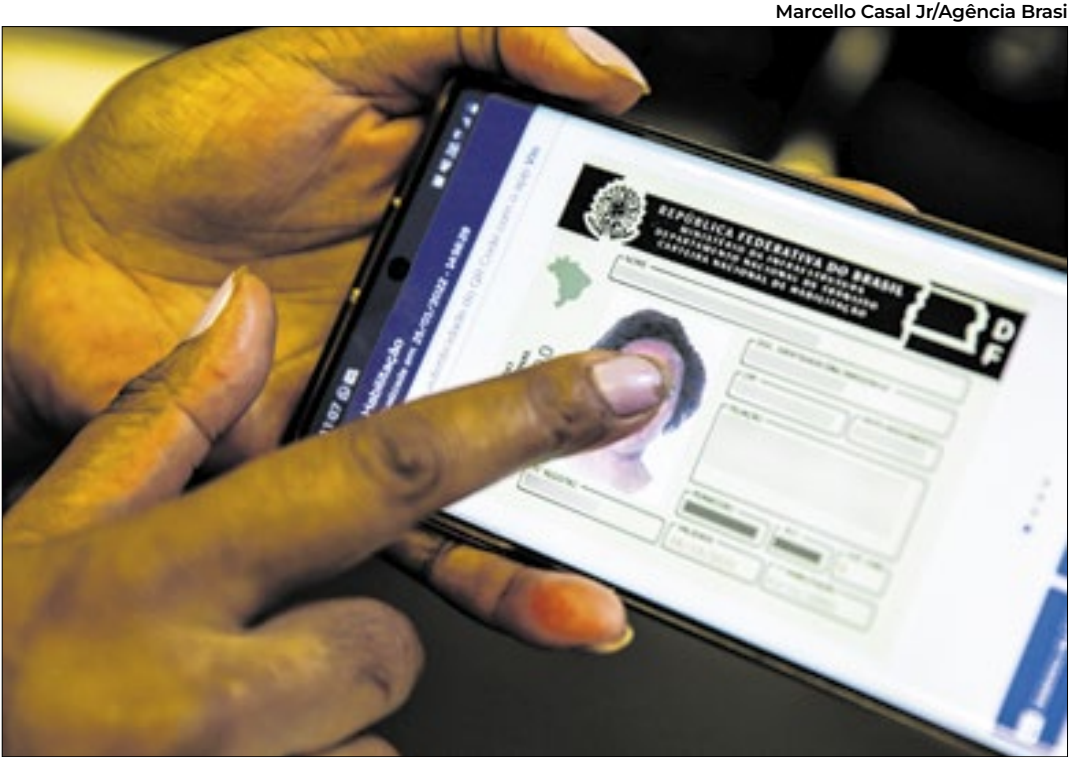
Marcello Casal Jr/Agência Brasi

REPÚBLICA FEDERATIVA DO BRASIL
MINISTÉRIO DA INFRAESTRUTURA
DEPARTAMENTO NACIONAL DE TRÂNSITO
CARTEIRA NACIONAL DE HABILITAÇÃO

DF

NOME

Habilitação

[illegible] em 25/07/2022 - 14:56:29